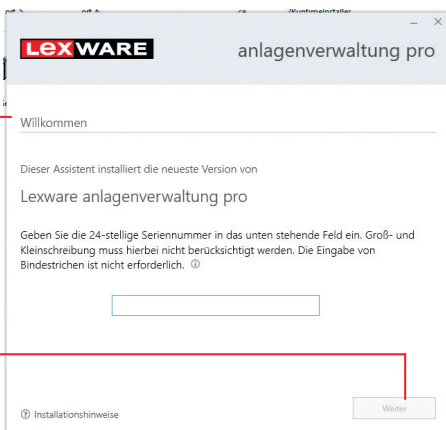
LEXWARE

anlagenverwaltung pro

Willkommen

Dieser Assistent installiert die neueste Version von

Lexware anlagenverwaltung pro

Geben Sie die 24-stellige Seriennummer in das unten stehende Feld ein. Groß- und Kleinschreibung muss hierbei nicht berücksichtigt werden. Die Eingabe von Bindestrichen ist nicht erforderlich.

Installationshinweise

Weiter